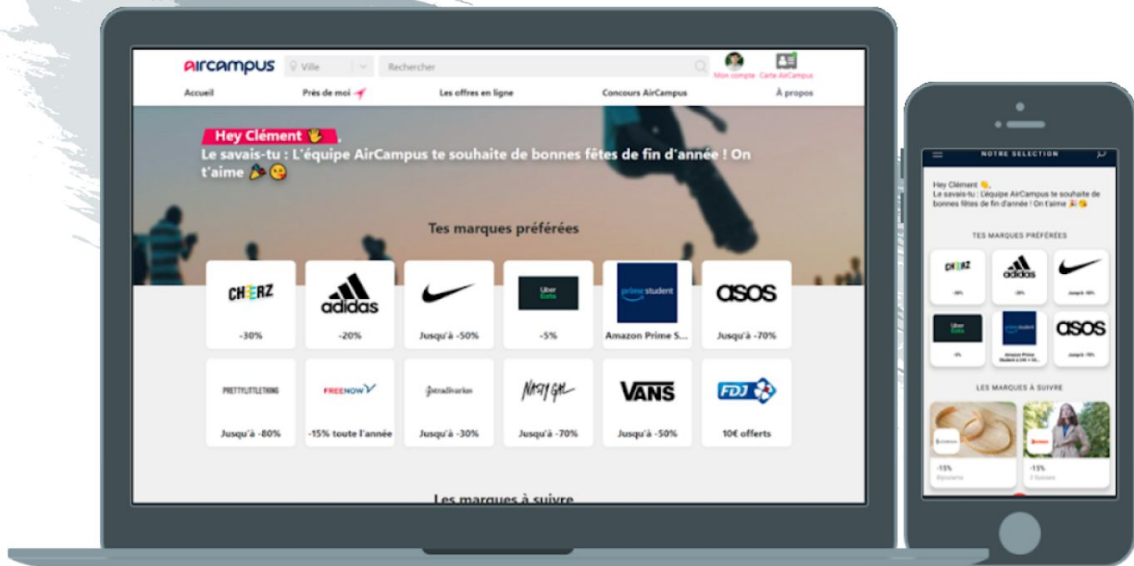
aircampus Ville Rechercher Mon compte Carte AirCampus

Accueil Près de moi Les offres en ligne Concours AirCampus À propos

Hey Clément 🖐

Le savais-tu : L'équipe AirCampus te souhaite de bonnes fêtes de fin d'année ! On t'aime 🎉😘

Tes marques préférées

CHEERZ -30%
adidas -20%
Jusqu'à -50%
Uber Eats -5%
prime student Amazon Prime S...
asos Jusqu'à -70%
PRETTYLITTLETHING Jusqu'à -80%
FREENOW -15% toute l'année
Stradivarius Jusqu'à -30%
Nasty Gal Jusqu'à -70%
VANS Jusqu'à -50%
FDJ 10€ offerts

Les marques à suivre

NOTRE SELECTION

Hey Clément 🖐,
Le savais-tu : L'équipe AirCampus te souhaite de bonnes fêtes de fin d'année ! On t'aime 🎉😘

TES MARQUES PRÉFÉRÉES

CHEERZ -30%
adidas -20%
Jusqu'à -50%
Uber Eats -5%
prime student Amazon Prime Student à -50 + 30...
asos Jusqu'à -70%

LES MARQUES À SUIVRE

-15%
-15%